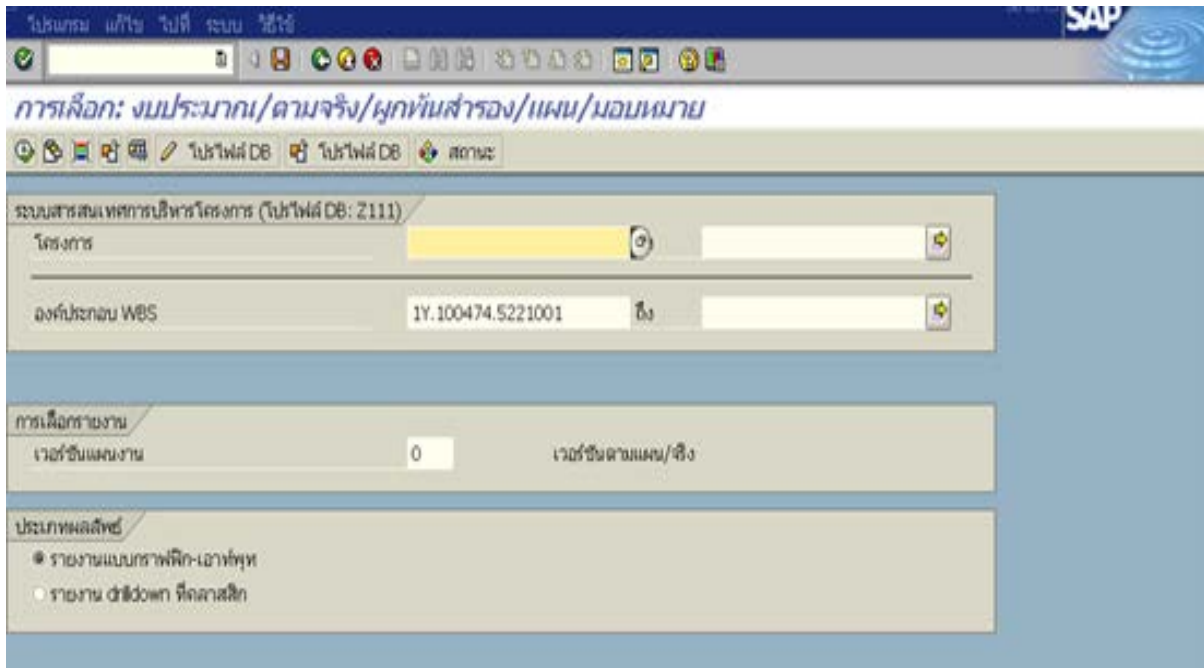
โปรแกรม แก้ไข ไปที่ ระบบ วิธีใช้

SAP

การเลือก: งบประมาณ/ตามจริง/ผูกพันสำรอง/แผน/มอบหมาย

โปรไฟล์ DB โปรไฟล์ DB สถานะ

ระบบสารสนเทศการบริหารโครงการ (โปรไฟล์ DB: Z111)

โครงการ

องค์ประกอบ WBS 1Y.100474.5221001 ถึง

การเลือกรายงาน

เวอร์ชันแผนงาน 0 เวอร์ชันตามแผน/ซึ่ง

ประเภทผลลัพธ์

รายงานแบบกราฟฟิก-เอาท์พุท

รายงาน drilldown ที่คลาสสิก